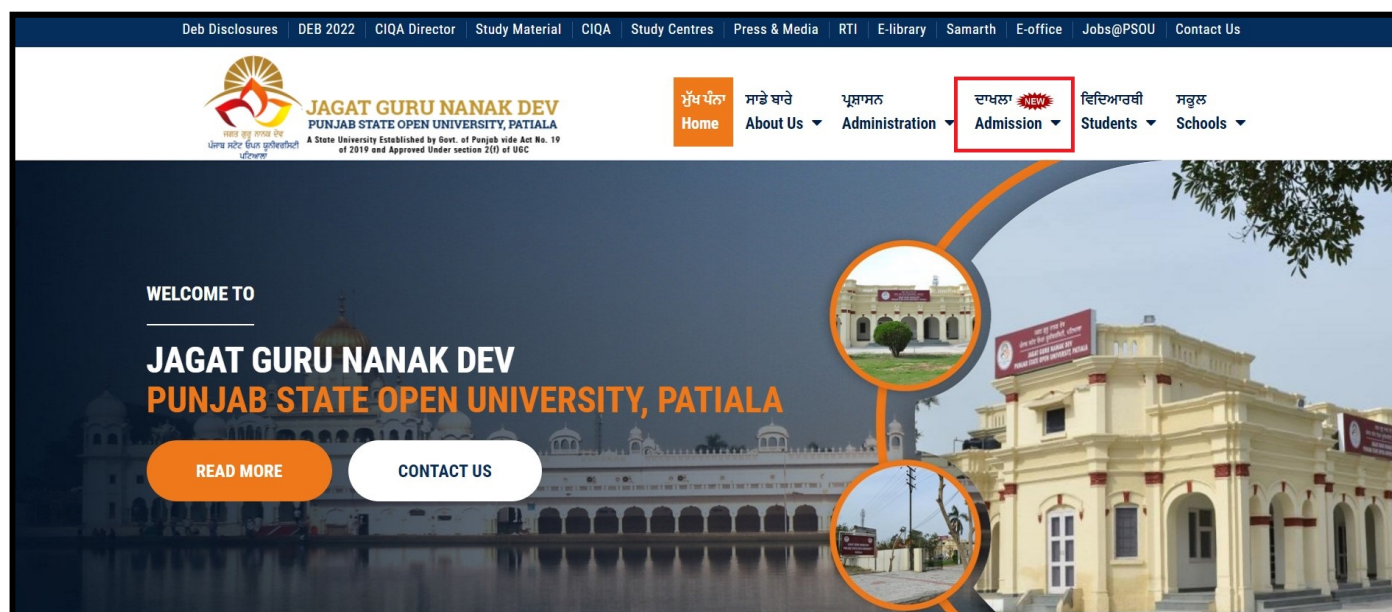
Deb Disclosures | DEB 2022 | CIQA Director | Study Material | CIQA | Study Centres | Press & Media | RTI | E-library | Samarth | E-office | Jobs@PSOU | Contact Us

ਜਗਤ ਗੁਰੂ ਨਾਨਕ ਦੇਵ ਪੰਜਾਬ ਸਟੇਟ ਓਪਨ ਯੂਨੀਵਰਸਿਟੀ ਪਟਿਆਲਾ

JAGAT GURU NANAK DEV
PUNJAB STATE OPEN UNIVERSITY, PATIALA
A State University Established by Govt. of Punjab vide Act No. 19 of 2019 and Approved Under section 2(f) of UGC

ਮੁੱਖ ਪੰਨਾ Home
ਸਾਡੇ ਬਾਰੇ About Us
ਪ੍ਰਸ਼ਾਸਨ Administration
ਦਾਖਲਾ NEW Admission
ਵਿਦਿਆਰਥੀ Students
ਸਕੂਲ Schools

WELCOME TO

JAGAT GURU NANAK DEV
PUNJAB STATE OPEN UNIVERSITY, PATIALA

READ MORE
CONTACT US

JAGAT GURU NANAK DEV PUNJAB STATE OPEN UNIVERSITY, PATIALA